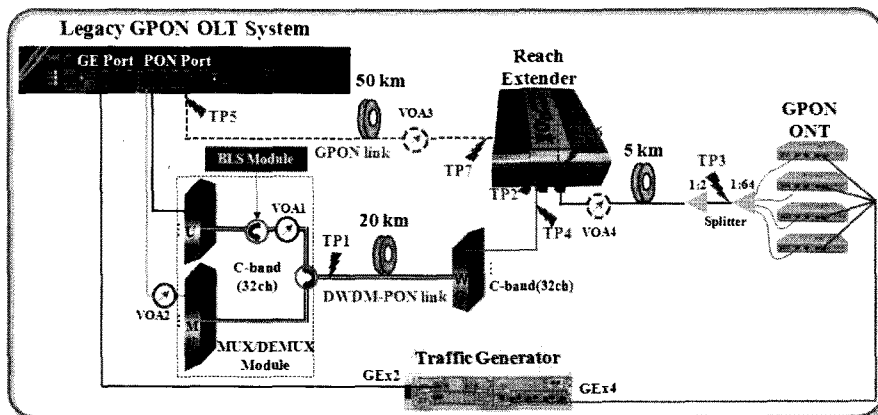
Legacy GPON OLT System

GE Port PON Port

TP5

50 km

VOA3

GPON link

Reach Extender

TP7

GPON ONT

5 km

TP3

1:2

1:64

Splitter

TP2

TP4

VOA4

BLS Module

C

VOA1

20 km

TP1

C-band (32ch)

DWDM-PON link

C-band(32ch)

VOA2

M

MUX/DEMUX Module

Traffic Generator

GEx2

GEx4